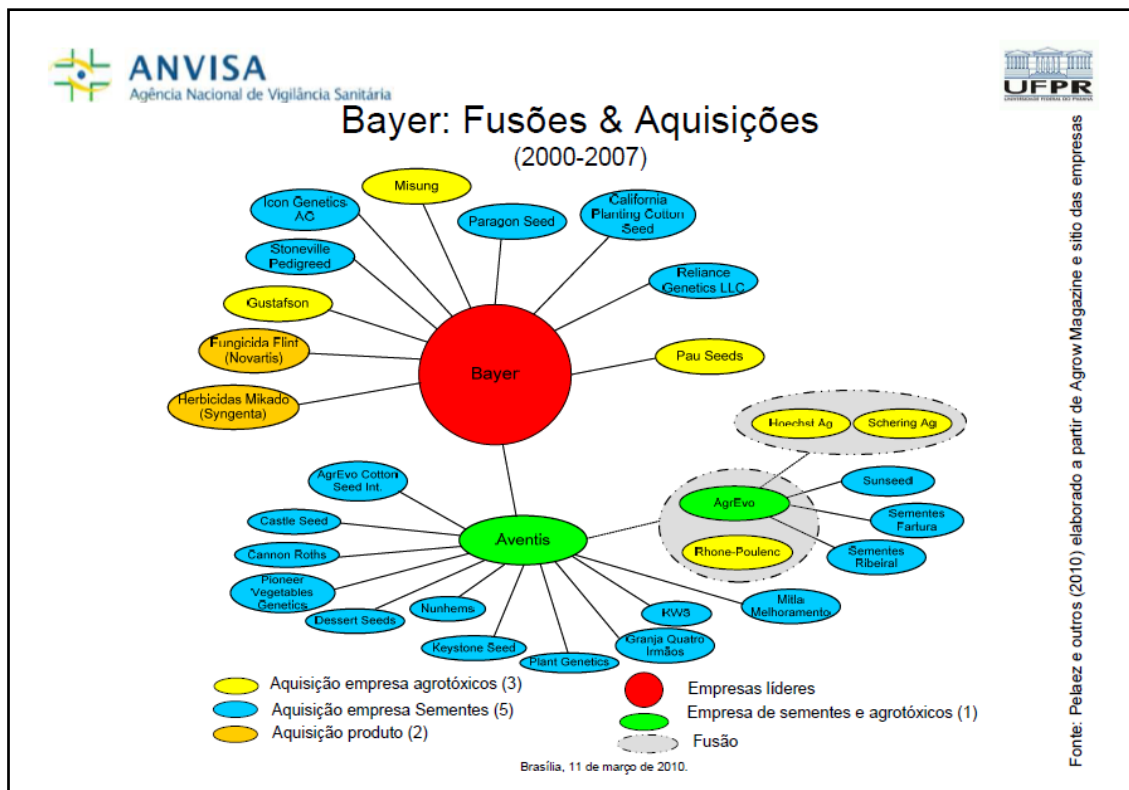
ANVISA
Agência Nacional de Vigilância Sanitária

UFPR

Bayer: Fusões & Aquisições
(2000-2007)

Misung
Icon Genetics AG
Paragon Seed
California Planting Cotton Seed
Stoneville Pedigreed
Reliance Genetics LLC
Gustafson
Fungicida Flint (Novartis)
Pau Seeds
Herbicidas Mikado (Syngenta)
Bayer
Hoechst Ag
Schering Ag
AgrEvo Cotton Seed Int.
Sunseed
AgrEvo
Castle Seed
Sementes Fartura
Aventis
Cannon Roths
Sementes Ribeiral
Rhone-Poulenc
Pioneer Vegetables Genetics
Mitla Melhoramento
Dessert Seeds
Nunhems
KWS
Keystone Seed
Granja Quatro Irmãos
Plant Genetics

Aquisição empresa agrotóxicos (3)
Aquisição empresa Sementes (5)
Aquisição produto (2)
Empresas líderes
Empresa de sementes e agrotóxicos (1)
Fusão

Brasília, 11 de março de 2010.

Fonte: Pelaez e outros (2010) elaborado a partir de Agrow Magazine e sitio das empresas